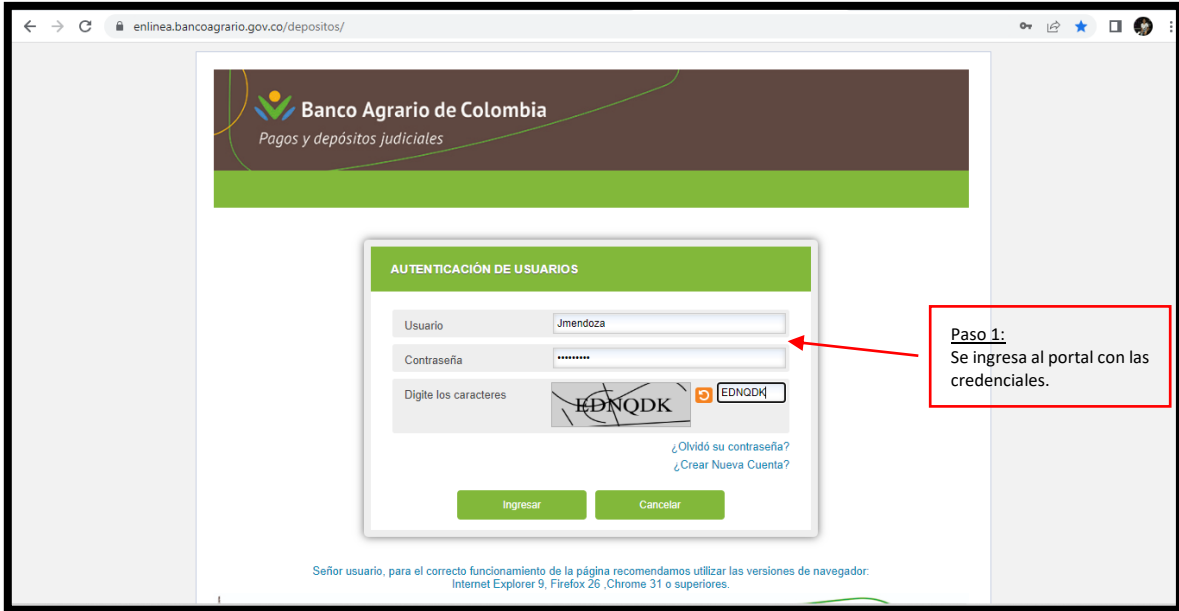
enlinea.bancoagrario.gov.co/depositos/

Banco Agrario de Colombia
Pagos y depósitos judiciales

AUTENTICACIÓN DE USUARIOS

Usuario Jmendoza

Contraseña ••••••••••

Digite los caracteres EDNQDK EDNQDK

¿Olvidó su contraseña?
¿Crear Nueva Cuenta?

Ingresar Cancelar

Paso 1:
Se ingresa al portal con las credenciales.

Señor usuario, para el correcto funcionamiento de la página recomendamos utilizar las versiones de navegador: Internet Explorer 9, Firefox 26 ,Chrome 31 o superiores.